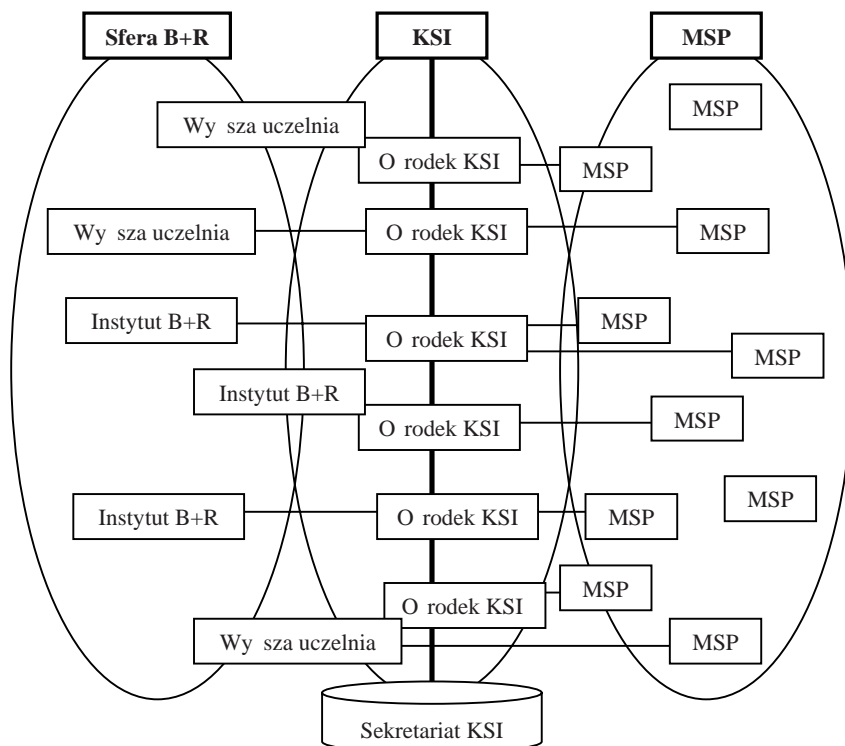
Sfera B+R

KSI

MSP

MSP

Wy sza uczelnia

O rodek KSI

MSP

Wy sza uczelnia

O rodek KSI

MSP

Instytut B+R

O rodek KSI

MSP

MSP

Instytut B+R

O rodek KSI

MSP

MSP

Instytut B+R

O rodek KSI

MSP

MSP

O rodek KSI

Wy sza uczelnia

MSP

Sekretariat KSI